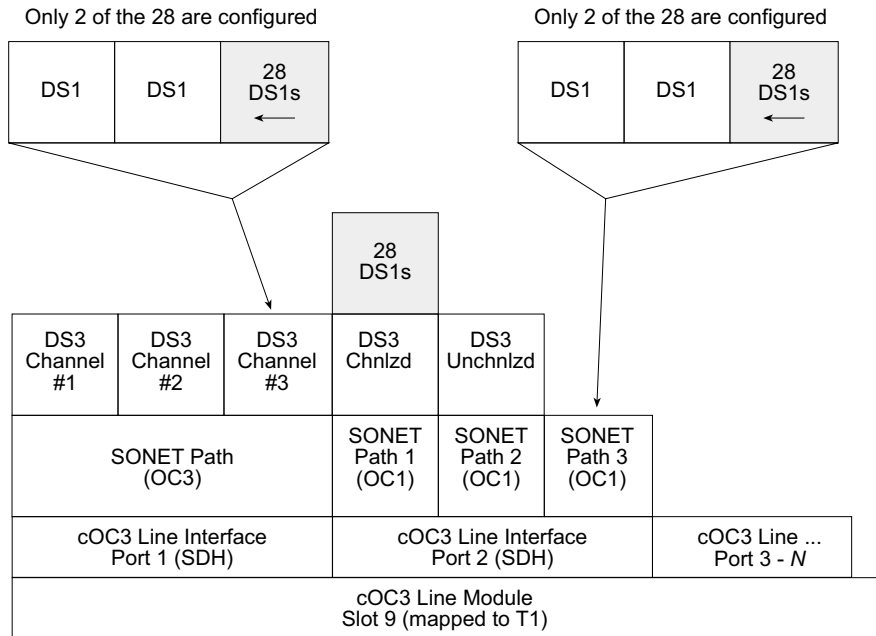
Only 2 of the 28 are configured

DS1
DS1
28 DS1s

Only 2 of the 28 are configured

DS1
DS1
28 DS1s

28 DS1s

DS3 Channel #1
DS3 Channel #2
DS3 Channel #3
DS3 Chnlzd
DS3 Unchnlzd

SONET Path (OC3)
SONET Path 1 (OC1)
SONET Path 2 (OC1)
SONET Path 3 (OC1)

cOC3 Line Interface Port 1 (SDH)
cOC3 Line Interface Port 2 (SDH)
cOC3 Line ... Port 3 - *N*

cOC3 Line Module Slot 9 (mapped to T1)